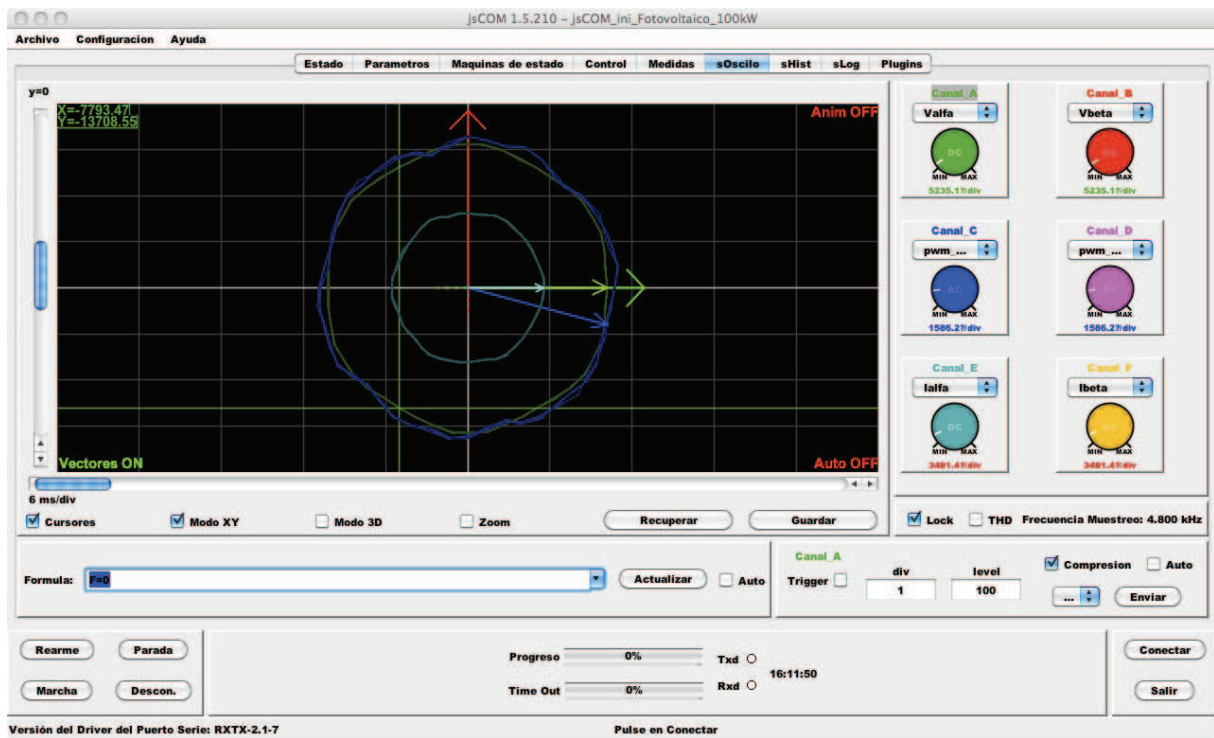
jsCOM 1.5.210 – jsCOM_ini_Fotovoltaico_100kW

Archivo Configuracion Ayuda

Estado Parametros Maquinas de estado Control Medidas sOscilo sHist sLog Plugins

y=0

X=-7793.47
Y=-13708.55

Anim OFF

Vectores ON

Auto OFF

6 ms/div

Cursores Modo XY Modo 3D Zoom Recuperar Guardar

Canal_A
Valfa
DC
MIN MAX
5235.1?/div

Canal_B
Vbeta
DC
MIN MAX
5235.1?/div

Canal_C
pwm_...
AC
MIN MAX
1586.2?/div

Canal_D
pwm_...
AC
MIN MAX
1586.2?/div

Canal_E
Ialfa
DC
MIN MAX
3481.4?/div

Canal_F
Ibeta
DC
MIN MAX
3481.4?/div

Lock THD Frecuencia Muestreo: 4.800 kHz

Formula: F=0 Actualizar Auto

Canal_A
Trigger div 1 level 100 Compresion Auto
... Enviar

Rearme Parada
Marcha Descon.

Progreso 0%
Time Out 0%
Txd
Rxd
16:11:50

Conectar
Salir

Versión del Driver del Puerto Serie: RXTX-2.1-7

Pulse en Conectar